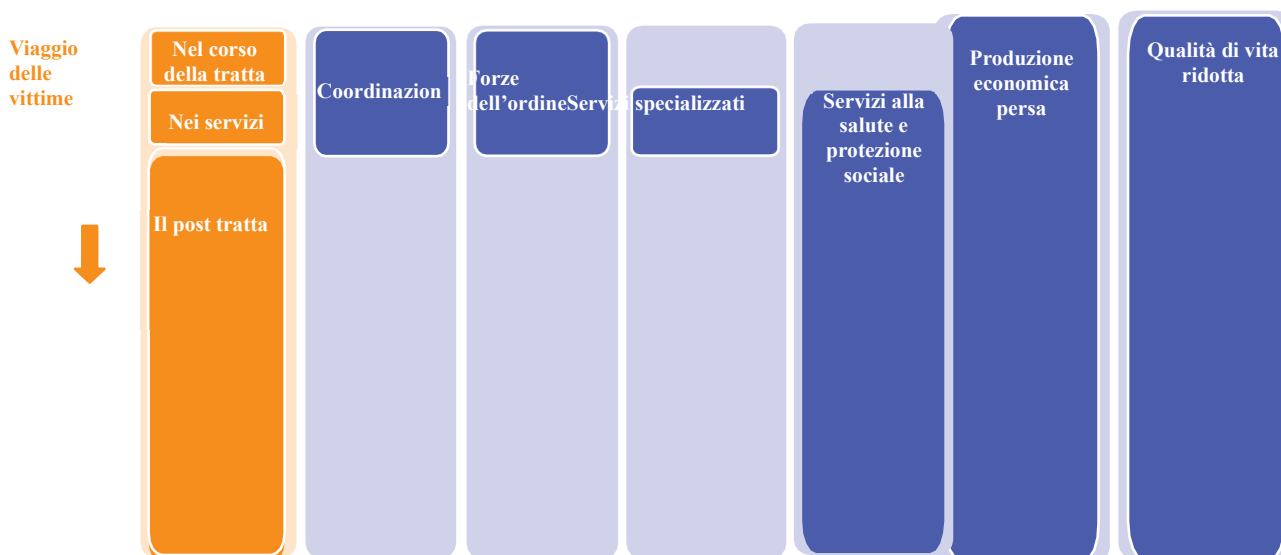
Viaggio delle vittime

Nel corso della tratta

Nei servizi

Il post tratta

Coordinazion

Forze dell'ordineServizi

specializzati

Servizi alla salute e protezione sociale

Produzione economica persa

Qualità di vita ridotta